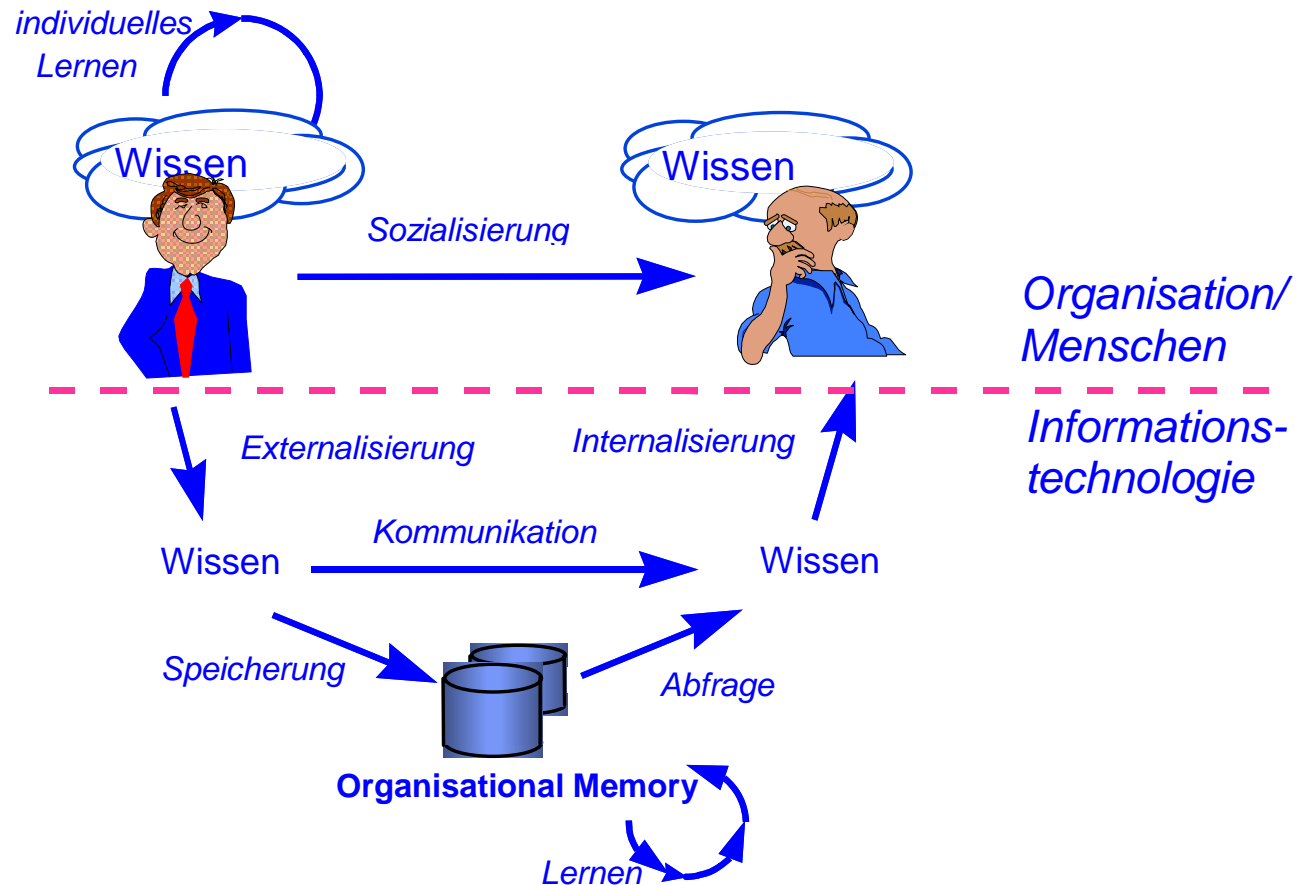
individuelles Lernen

Wissen

Wissen

Sozialisierung

Organisation/ Menschen

Informationstechnologie

Externalisierung

Internalisierung

Wissen

Kommunikation

Wissen

Speicherung

Abfrage

Organisational Memory

Lernen